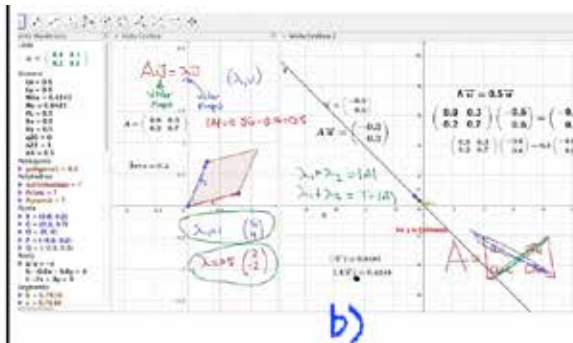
$A\vec{u} = \lambda\vec{u}$

$(\lambda, \vec{u})$

'Value' Propio

Vector Propio

$A = \begin{pmatrix} 0.8 & 0.3 \\ 0.2 & 0.7 \end{pmatrix}$

$|A| = 0.56 - 0.06 = 0.5$

$\lambda_1 \cdot \lambda_2 = |A|$

$\lambda_1 + \lambda_2 = Tr(A)$

$\lambda_1 = 1 \quad \begin{pmatrix} 6 \\ 4 \end{pmatrix}$

$\lambda_2 = 0.5 \quad \begin{pmatrix} -1 \\ 1 \end{pmatrix}$

$A\vec{u} = 0.5\,\vec{u}$

$\begin{pmatrix} 0.8 & 0.3 \\ 0.2 & 0.7 \end{pmatrix} \begin{pmatrix} -0.6 \\ 0.6 \end{pmatrix} = \begin{pmatrix} -0.3 \\ 0.3 \end{pmatrix}$

$A\vec{u} = \begin{pmatrix} -0.3 \\ 0.3 \end{pmatrix}$

$\vec{u} = \begin{pmatrix} -0.6 \\ 0.6 \end{pmatrix}$

$A$

b)